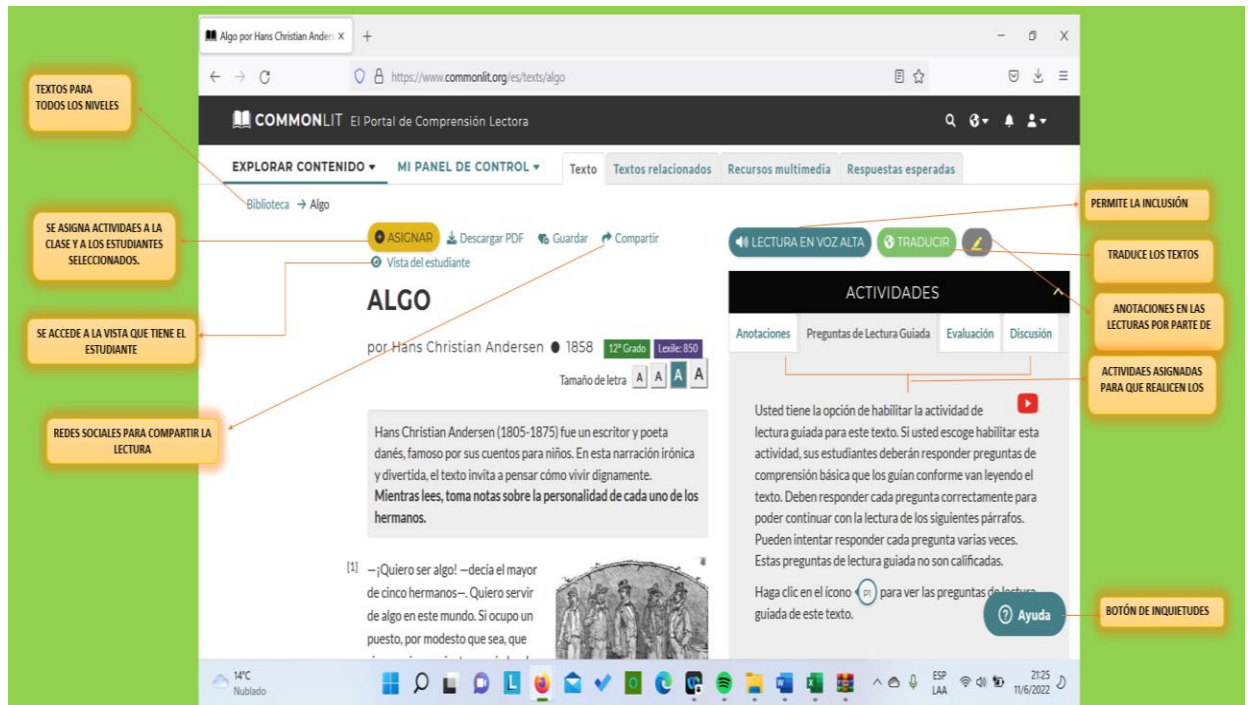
Algo por Hans Christian Anders ×

https://www.commonlit.org/es/texts/algo

COMMONLIT El Portal de Comprensión Lectora

EXPLORAR CONTENIDO ▾ MI PANEL DE CONTROL ▾ Texto Textos relacionados Recursos multimedia Respuestas esperadas

Biblioteca → Algo

ASIGNAR Descargar PDF Guardar Compartir

Vista del estudiante

ALGO

por Hans Christian Andersen ● 1858 12º Grado Lexile: 850

Tamaño de letra A A A A

Hans Christian Andersen (1805-1875) fue un escritor y poeta danés, famoso por sus cuentos para niños. En esta narración irónica y divertida, el texto invita a pensar cómo vivir dignamente. **Mientras lees, toma notas sobre la personalidad de cada uno de los hermanos.**

[1] —¡Quiero ser algo! —decía el mayor de cinco hermanos—. Quiero servir de algo en este mundo. Si ocupo un puesto, por modesto que sea, que

LECTURA EN VOZ ALTA TRADUCIR

ACTIVIDADES

Anotaciones Preguntas de Lectura Guiada Evaluación Discusión

Usted tiene la opción de habilitar la actividad de lectura guiada para este texto. Si usted escoge habilitar esta actividad, sus estudiantes deberán responder preguntas de comprensión básica que los guían conforme van leyendo el texto. Deben responder cada pregunta correctamente para poder continuar con la lectura de los siguientes párrafos. Pueden intentar responder cada pregunta varias veces. Estas preguntas de lectura guiada no son calificadas.

Haga clic en el ícono PJ para ver las preguntas de lectura guiada de este texto.

Ayuda

TEXTOS PARA TODOS LOS NIVELES

SE ASIGNA ACTIVIDAES A LA CLASE Y A LOS ESTUDIANTES SELECCIONADOS.

SE ACCEDE A LA VISTA QUE TIENE EL ESTUDIANTE

REDES SOCIALES PARA COMPARTIR LA LECTURA

PERMITE LA INCLUSIÓN

TRADUCE LOS TEXTOS

ANOTACIONES EN LAS LECTURAS POR PARTE DE

ACTIVIDADES ASIGNADAS PARA QUE REALICEN LOS

BOTÓN DE INQUIETUDES

14°C Nublado

ESP LAA 21:25 11/6/2022